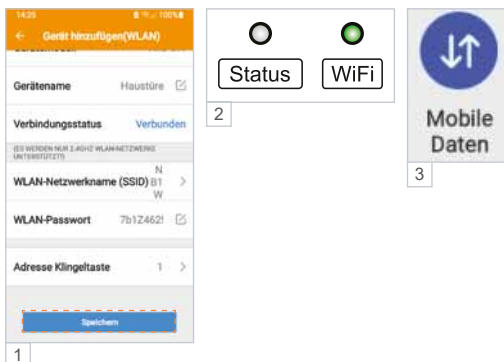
14:25 100%

← Gerät hinzufügen(WLAN)

Gerätename Haustüre

Verbindungsstatus Verbunden

(ES WERDEN NUR 2,4GHZ WLAN-NETZWERKE UNTERSTÜTZT)

WLAN-Netzwerkname (SSID) N B1 W >

WLAN-Passwort 7b1Z462!

Adresse Klingeltaste 1 >

Speichern

1

Status WiFi

2

Mobile Daten

3